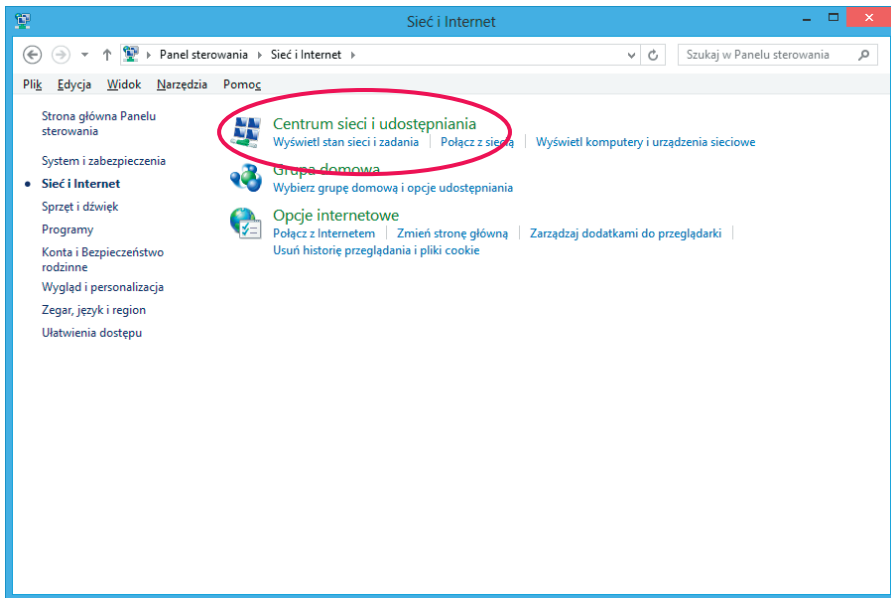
Sieć i Internet

Panel sterowania › Sieć i Internet ›

Szukaj w Panelu sterowania

Plik Edycja Widok Narzędzia Pomoc

Strona główna Panelu sterowania

System i zabezpieczenia

Sieć i Internet

Sprzęt i dźwięk

Programy

Konta i Bezpieczeństwo rodzinne

Wygląd i personalizacja

Zegar, język i region

Ułatwienia dostępu

Centrum sieci i udostępniania

Wyświetl stan sieci i zadania | Połącz z siecią | Wyświetl komputery i urządzenia sieciowe

Grupa domowa

Wybierz grupę domową i opcje udostępniania

Opcje internetowe

Połącz z Internetem | Zmień stronę główną | Zarządzaj dodatkami do przeglądarki | Usuń historię przeglądania i pliki cookie